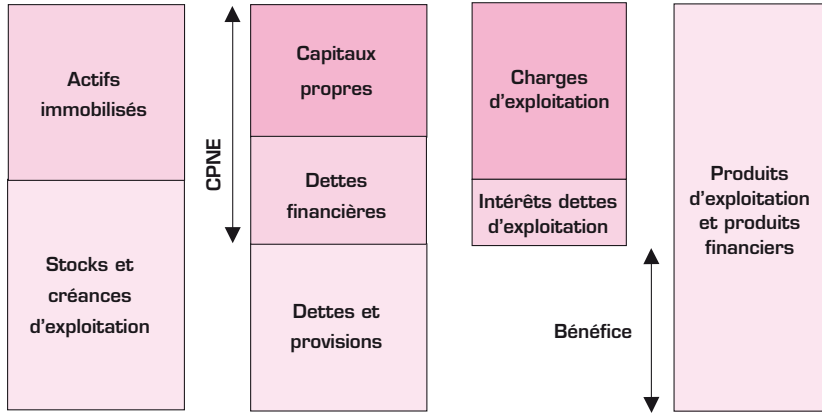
Actifs immobilisés

Stocks et créances d'exploitation

CPNE

Capitaux propres

Dettes financières

Dettes et provisions

Charges d'exploitation

Intérêts dettes d'exploitation

Bénéfice

Produits d'exploitation et produits financiers